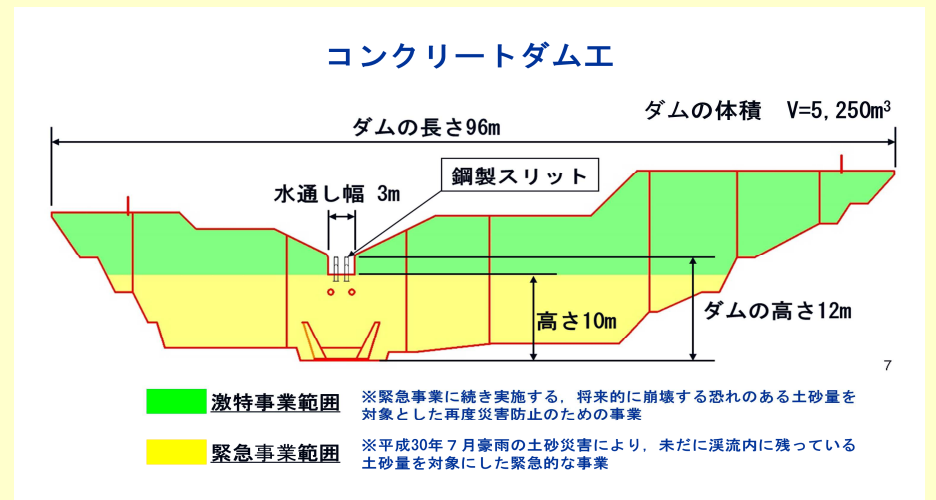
コンクリートダムエ

ダムの体積　V=5,250m$^3$

ダムの長さ96m

鋼製スリット

水通し幅 3m

高さ10m

ダムの高さ12m

7

激特事業範囲　※緊急事業に続き実施する，将来的に崩壊する恐れのある土砂量を対象とした再度災害防止のための事業

緊急事業範囲　※平成30年７月豪雨の土砂災害により，未だに渓流内に残っている土砂量を対象にした緊急的な事業